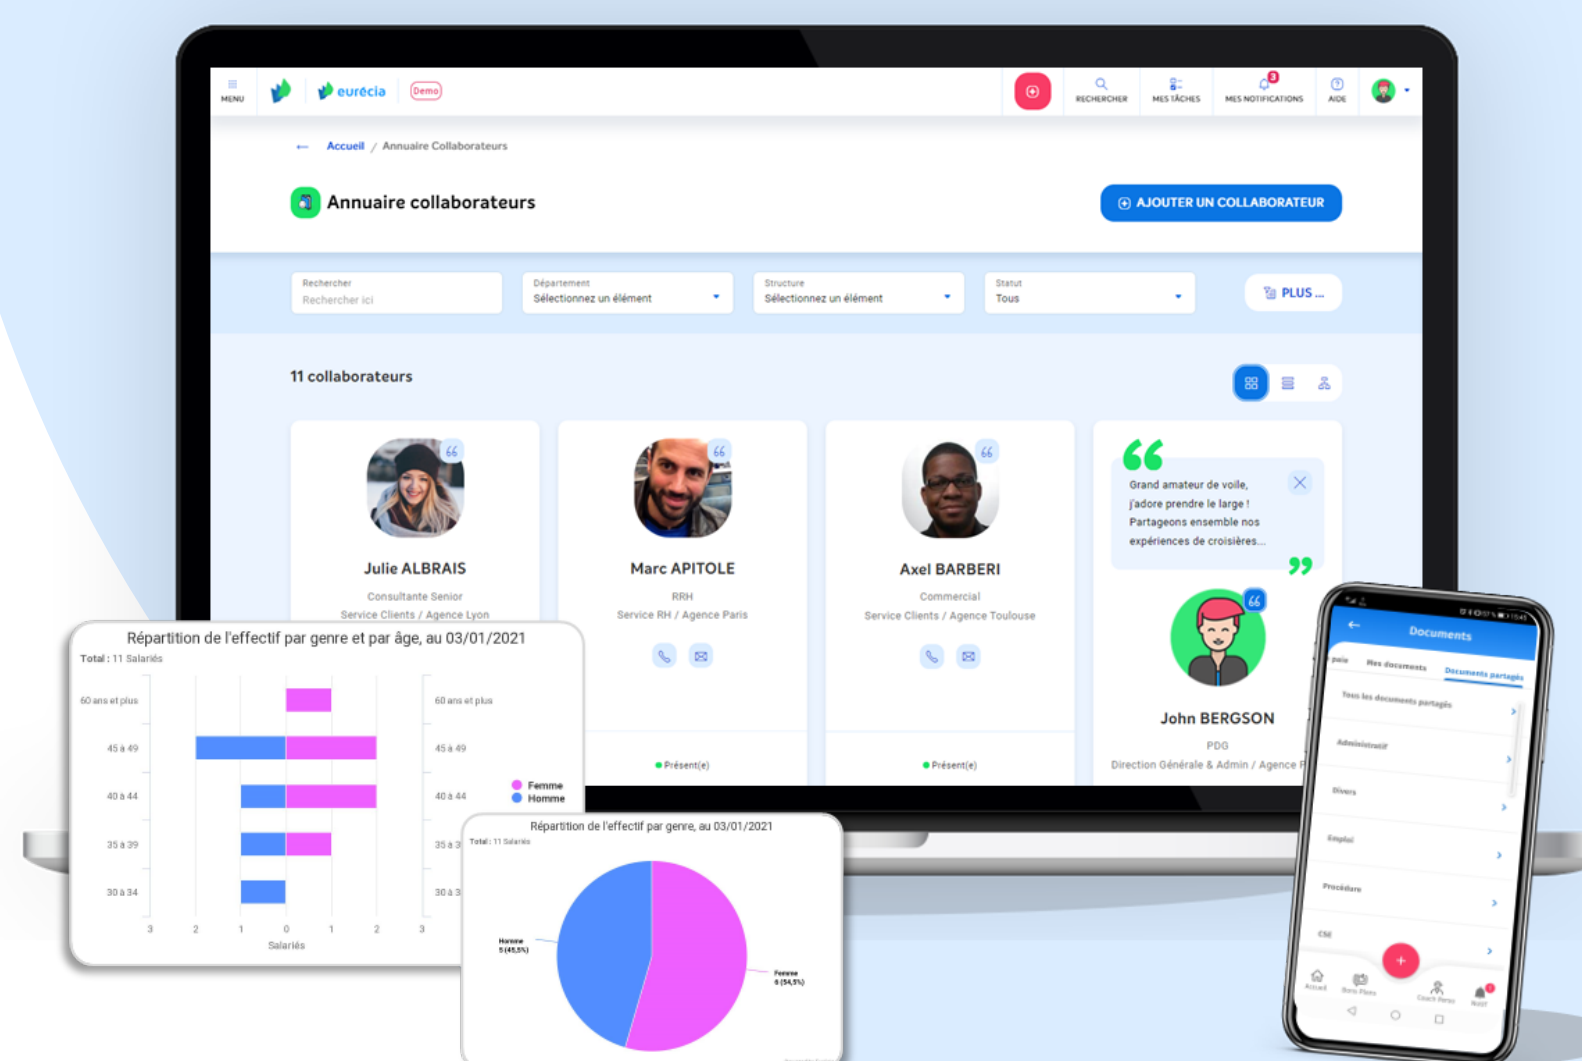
MENU eurécia Demo

RECHERCHER MES TÂCHES 3 MES NOTIFICATIONS AIDE

← Accueil / Annuaire Collaborateurs

Annuaire collaborateurs

AJOUTER UN COLLABORATEUR

Rechercher
Rechercher ici

Département
Sélectionnez un élément

Structure
Sélectionnez un élément

Statut
Tous

PLUS ...

11 collaborateurs

Julie ALBRAIS
Consultante Senior
Service Clients / Agence Lyon

Marc APITOLE
RRH
Service RH / Agence Paris

Présent(e)

Axel BARBERI
Commercial
Service Clients / Agence Toulouse

Présent(e)

Grand amateur de voile, j'adore prendre le large ! Partageons ensemble nos expériences de croisières...

John BERGSON
PDG
Direction Générale & Admin / Agence P

Répartition de l'effectif par genre et par âge, au 03/01/2021
Total : 11 Salariés

60 ans et plus
45 à 49
40 à 44
35 à 39
30 à 34

60 ans et plus
45 à 49
40 à 44
35 à 3
30 à 3

3 2 1 0 1 2 3
Salariés

Femme
Homme

Répartition de l'effectif par genre, au 03/01/2021
Total : 11 Salariés

Homme
5 (45,5%)

Femme
6 (54,5%)

Documents
paie Mes documents Documents partagés
Tous les documents partagés
Administratif
Divers
Emploi
Procédure
CSE
Accueil